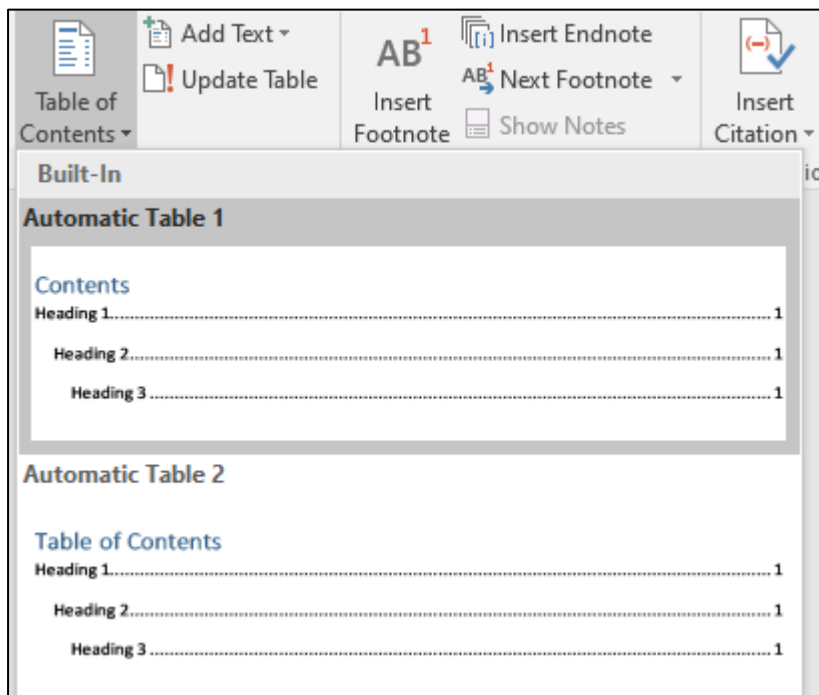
Table of Contents ▾

Add Text ▾

Update Table

$AB^1$

Insert Footnote

Insert Endnote

Next Footnote ▾

Show Notes

Insert Citation ▾

Built-In

Automatic Table 1

Contents

Heading 1........................................................................................................1

Heading 2.....................................................................................................1

Heading 3..................................................................................................1

Automatic Table 2

Table of Contents

Heading 1........................................................................................................1

Heading 2.....................................................................................................1

Heading 3..................................................................................................1